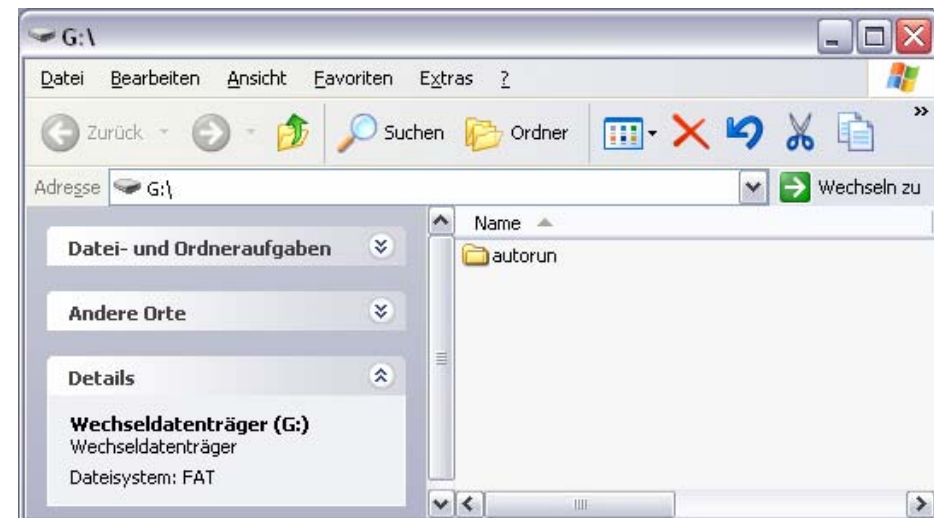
G:\

Datei Bearbeiten Ansicht Favoriten Extras ?

Zurück Suchen Ordner

Adresse G:\ Wechseln zu

Datei- und Ordneraufgaben

Andere Orte

Details

Wechseldatenträger (G:)
Wechseldatenträger

Dateisystem: FAT

Name

autorun